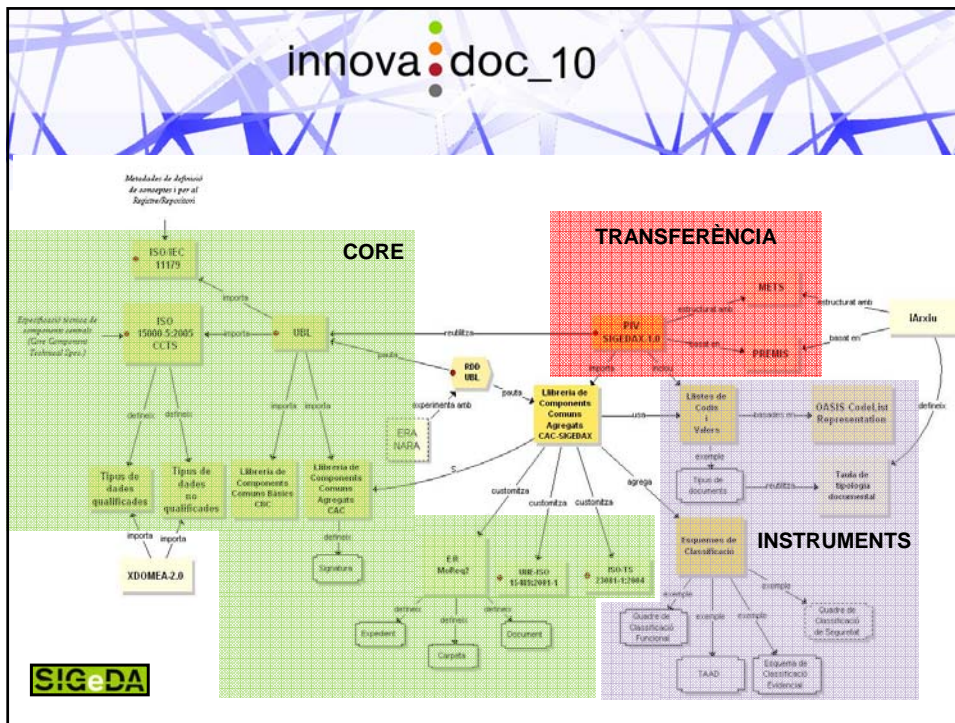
innova doc_10

Metadades de definició de conceptes i per al Registre/Repositori

CORE

TRANSFERÈNCIA

ISO/IEC 11179

importa

Especificació tècnica de components comuns (Core Component Technical Spec.)

ISO 15000-5:2005 CCTS

importa

UBL

reutilitza

PIV SIGEDAX 1.0

estructural amb

METS

estructural amb

iArxiu

basat en

PREMIS

basat en

pauta

RDD UBL

pauta

importa

inclou

Llibreria de Components Comuns Agregats CAC-SIGEDAX

experimenta amb

ERA NARA

defineix

defineix

importa

importa

usa

Llistes de Codis i Valors

basades en

OASIS CodeList Representation

defineix

exemple

Tipus de dades qualificades

Tipus de dades no qualificades

Llibreria de Components Comuns Bàsics CBC

Llibreria de Components Comuns Agregats CAC

Tipus de documents

reutilitza

Taula de tipologia documental

agrega

customitza

customitza

customitza

importa

importa

defineix

Esquemes de Classificació

INSTRUMENTS

XDOMEA-2.0

Signatura

ER MoReq2

UNE-ISO 15489:2001-1

ISO-TS 23081-1:2004

exemple

exemple

exemple

exemple

defineix

defineix

defineix

Quadre de Classificació Funcional

Quadre de Classificació de Seguretat

Expedient

Carpeta

Document

TAAD

Esquema de Classificació Evidencial

SIGeDA